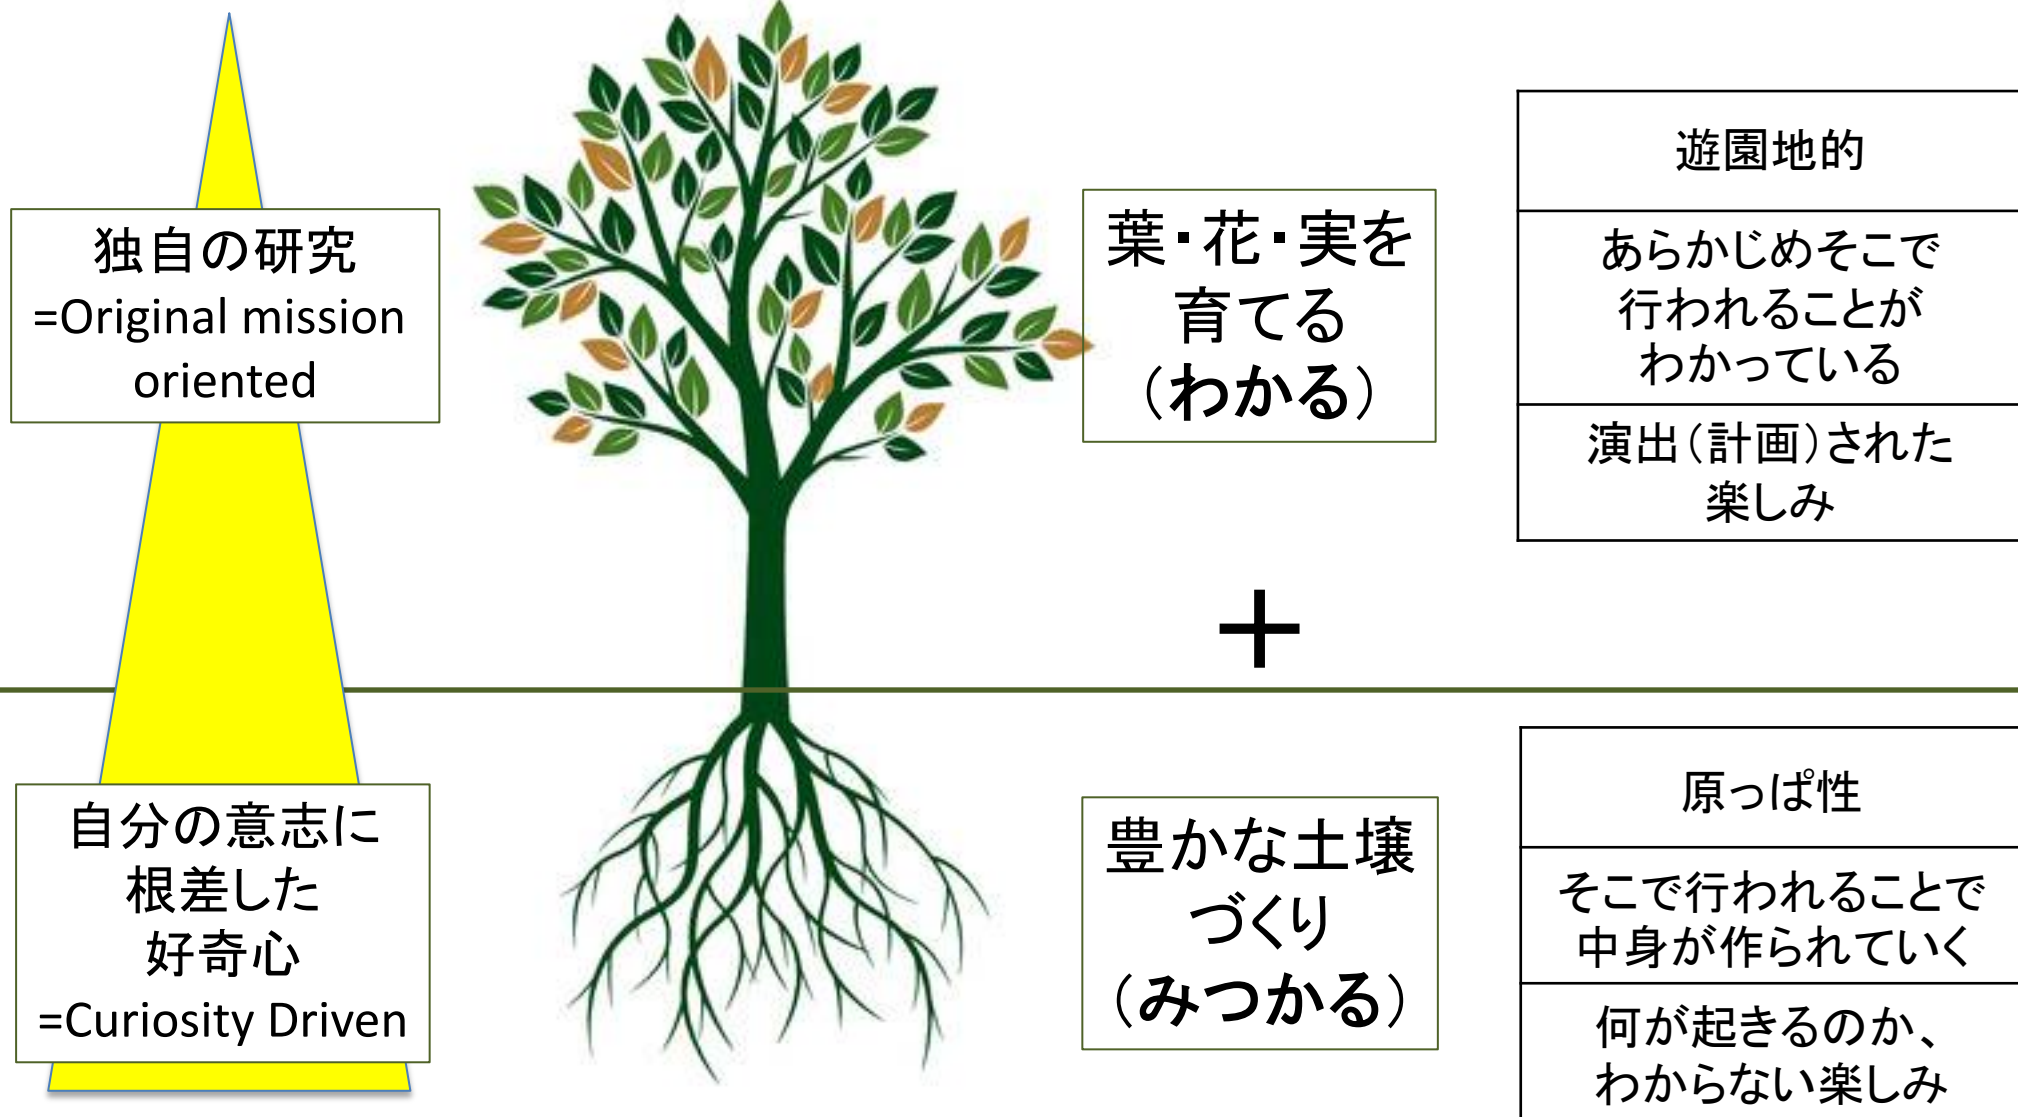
独自の研究
=Original mission oriented

葉・花・実を育てる
（わかる）

| 遊園地的 |
|---|
| あらかじめそこで行われることがわかっている |
| 演出（計画）された楽しみ |

+

自分の意志に根差した好奇心
=Curiosity Driven

豊かな土壌づくり
（みつかる）

| 原っぱ性 |
|---|
| そこで行われることで中身が作られていく |
| 何が起きるのか、わからない楽しみ |